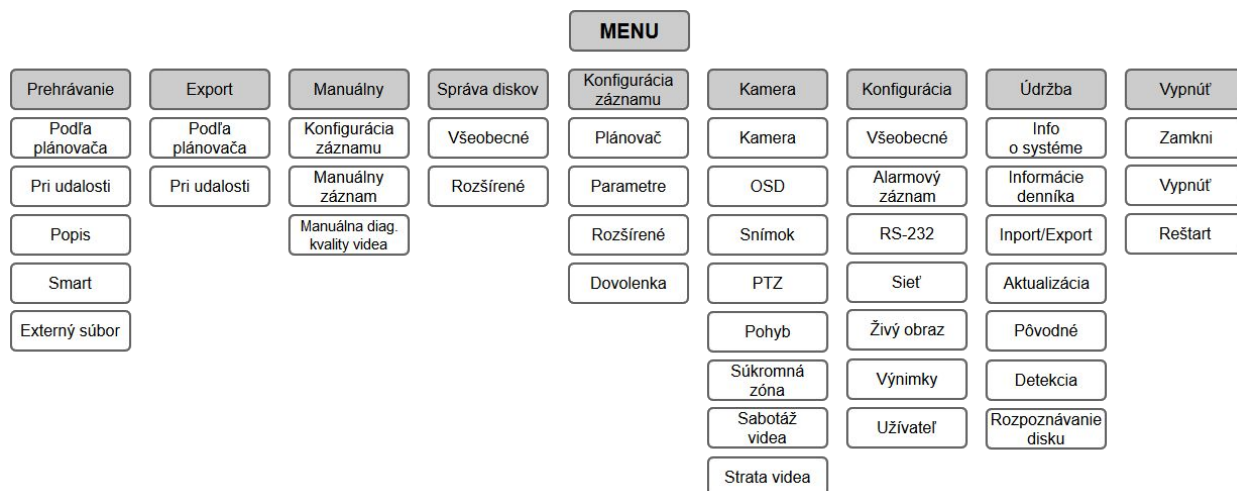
MENU

Prehrávanie
Podľa plánovača
Pri udalosti
Popis
Smart
Externý súbor

Export
Podľa plánovača
Pri udalosti

Manuálny
Konfigurácia záznamu
Manuálny záznam
Manuálna diag. kvality videa

Správa diskov
Všeobecné
Rozšírené

Konfigurácia záznamu
Plánovač
Parametre
Rozšírené
Dovolenka

Kamera
Kamera
OSD
Snímok
PTZ
Pohyb
Súkromná zóna
Sabotáž videa
Strata videa

Konfigurácia
Všeobecné
Alarmový záznam
RS-232
Sieť
Živý obraz
Výnimky
Užívateľ

Údržba
Info o systéme
Informácie denníka
Inport/Export
Aktualizácia
Pôvodné
Detekcia
Rozpoznávanie disku

Vypnúť
Zamkni
Vypnúť
Reštart